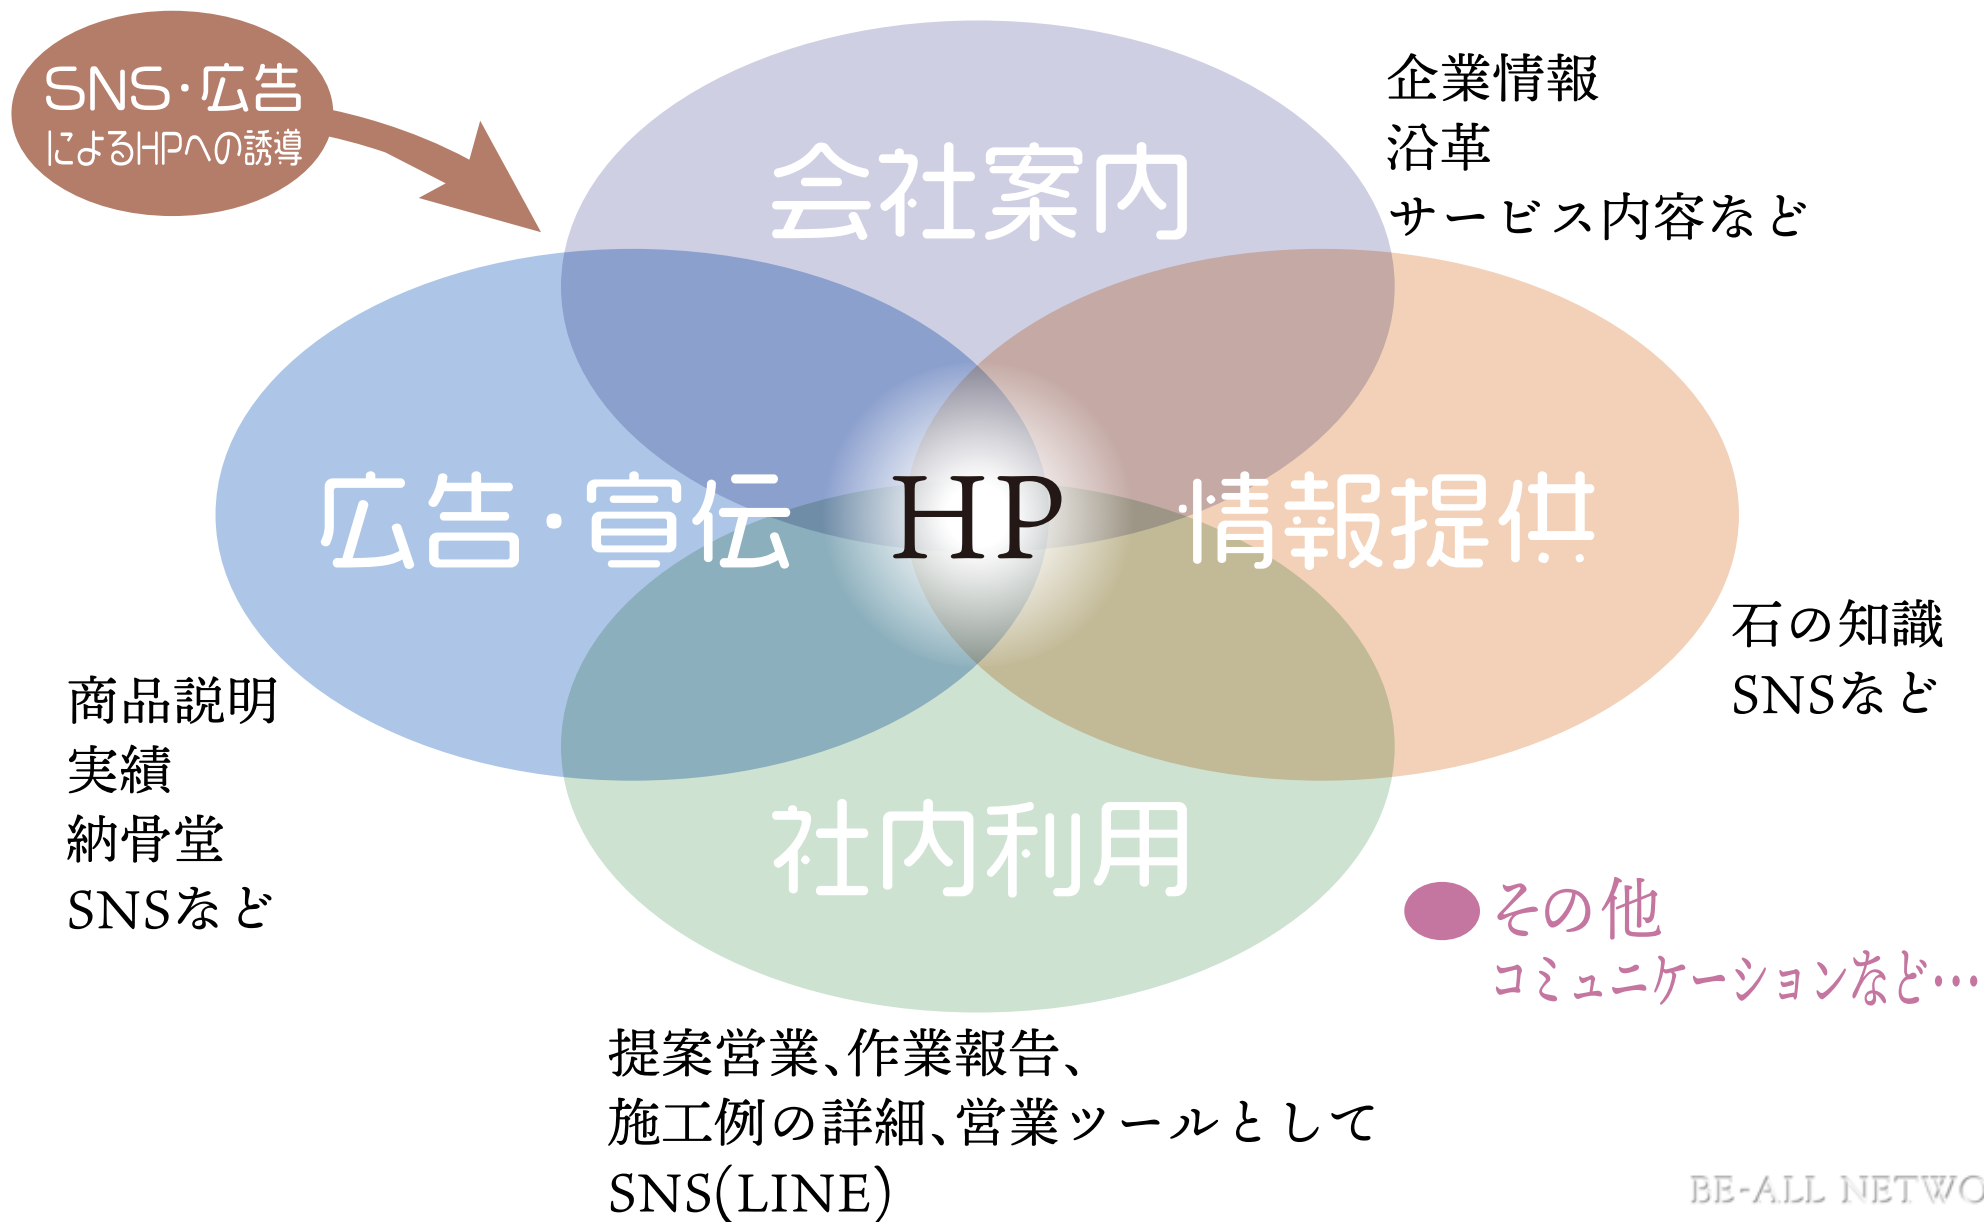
SNS·広告
によるHPへの誘導

会社案内

企業情報
沿革
サービス内容など

広告·宣伝

HP

情報提供

石の知識
SNSなど

商品説明
実績
納骨堂
SNSなど

社内利用

その他
コミュニケーションなど…

提案営業、作業報告、
施工例の詳細、営業ツールとして
SNS(LINE)

BE-ALL NETWO